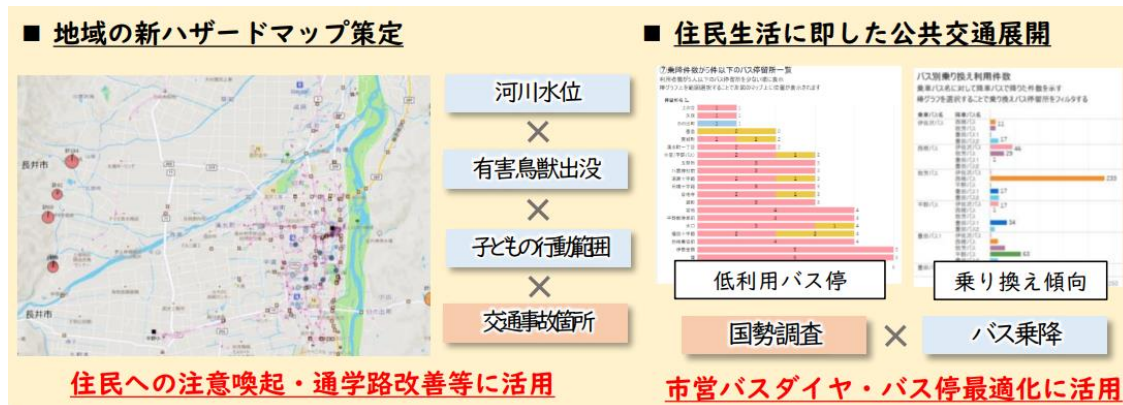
■ 地域の新ハザードマップ策定

長井市

長井市

河川水位

×

有害鳥獣出没

×

子どもの行動範囲

×

交通事故箇所

住民への注意喚起・通学路改善等に活用

■ 住民生活に即した公共交通展開

⑦乗降件数が5件以下のバス停留所一覧

バス別乗り換え利用件数

低利用バス停

乗り換え傾向

国勢調査

×

バス乗降

市営バスダイヤ・バス停最適化に活用